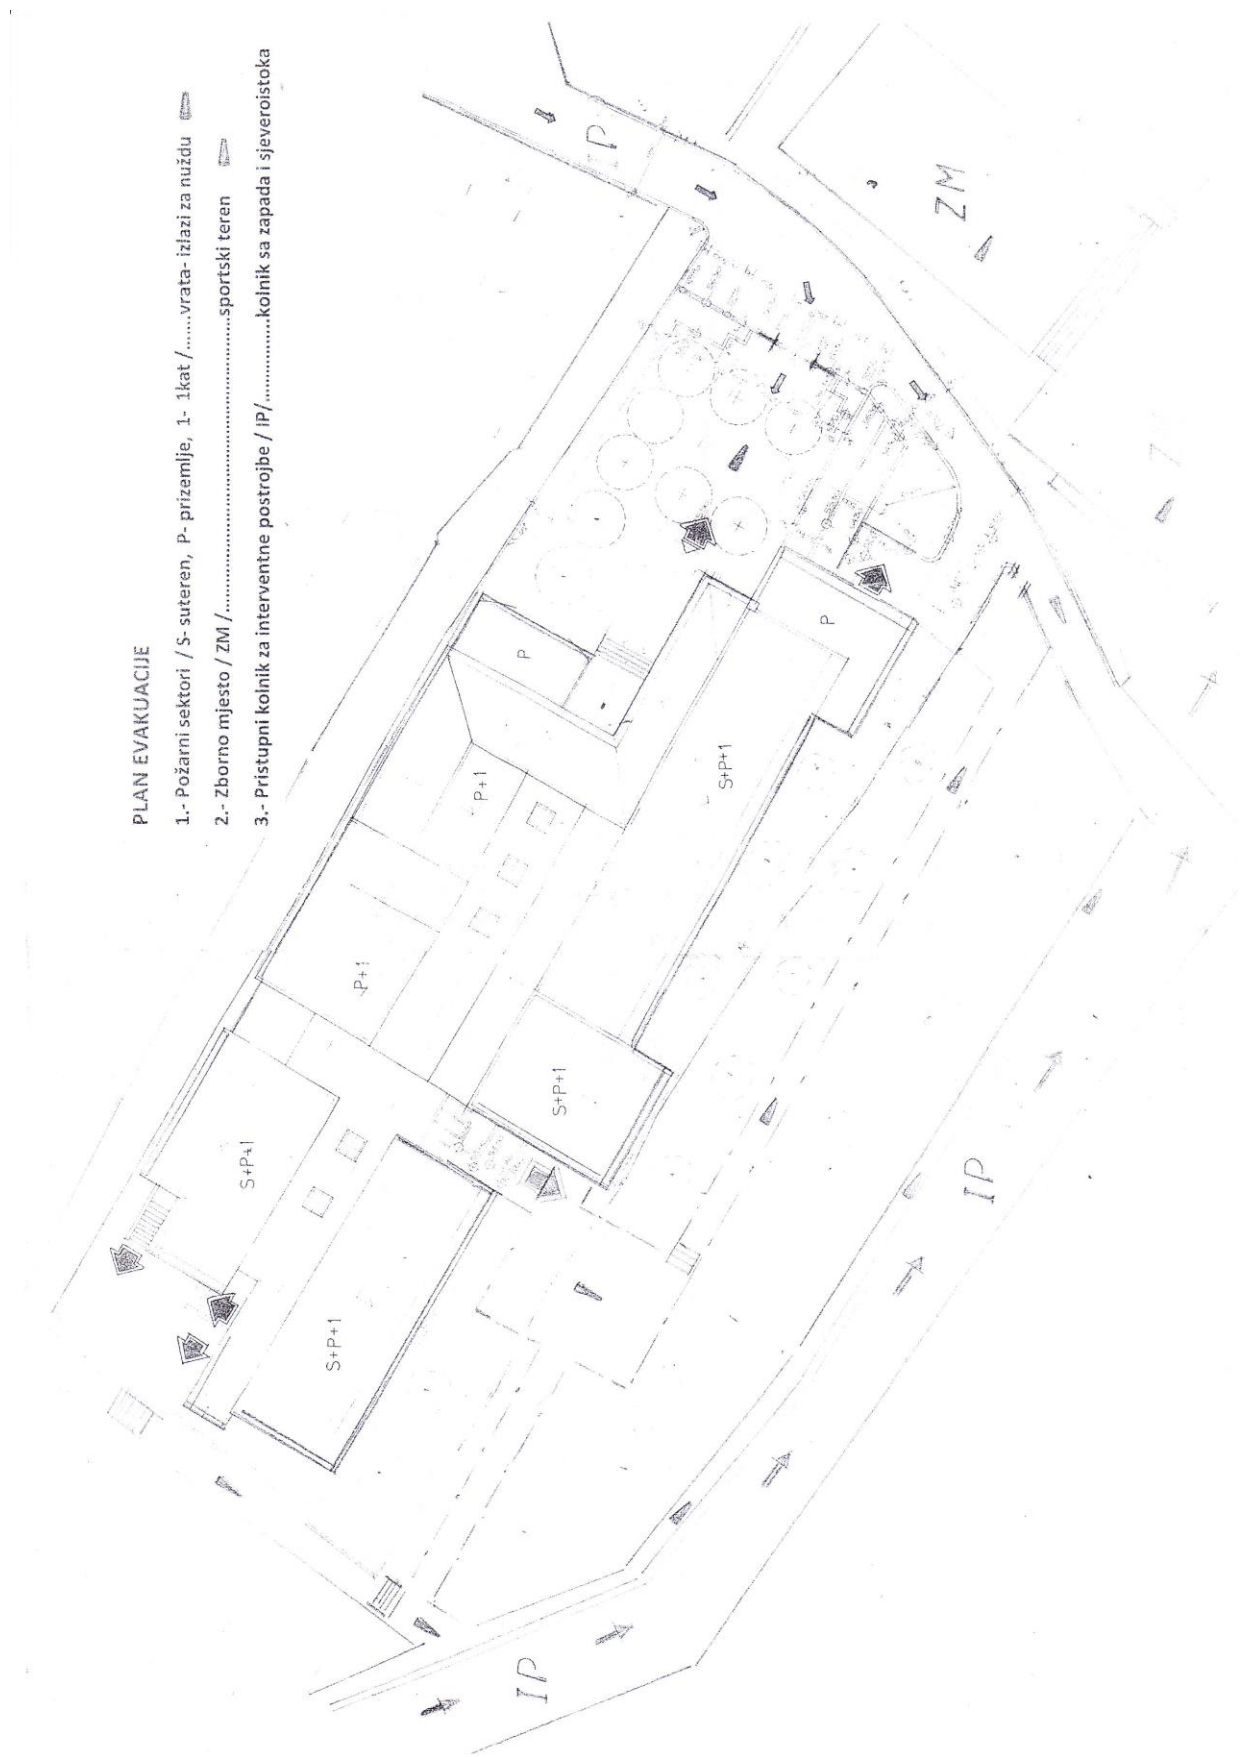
PLAN EVAKUACIJE

1.- Požarni sektori / S- suteren, P- prizemlje, 1- 1kat /......vrata- izlazi za nuždu

2.- Zborno mjesto / ZM /...................................................sportski teren

3.- Pristupni kolnik za interventne postrojbe / IP/.............kolnik sa zapada i sjeveroistoka

P

ZM

P

P

P+1

P+1

S+P+1

S+P+1

S+P+1

S+P+1

IP

IP